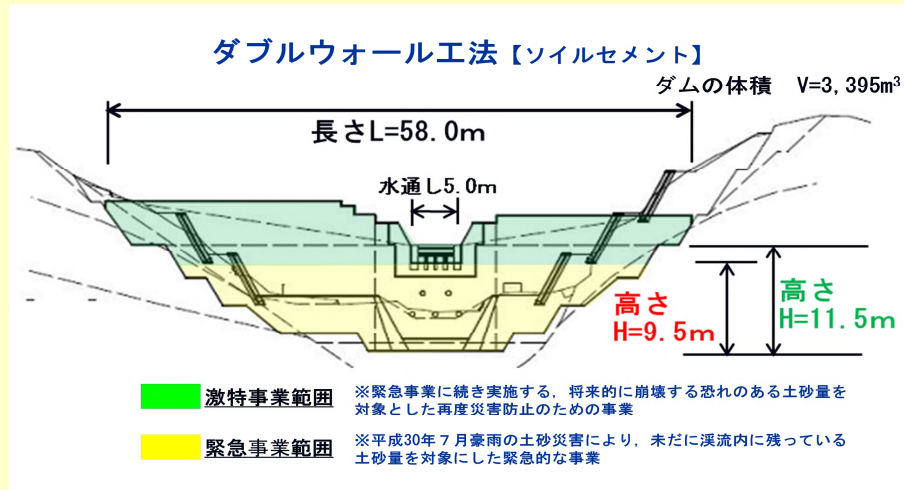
ダブルウォール工法【ソイルセメント】

ダムの体積　V=3,395m³

長さL=58.0m

水通し5.0m

高さ
H=9.5m

高さ
H=11.5m

激特事業範囲　※緊急事業に続き実施する，将来的に崩壊する恐れのある土砂量を対象とした再度災害防止のための事業

緊急事業範囲　※平成30年７月豪雨の土砂災害により，未だに渓流内に残っている土砂量を対象にした緊急的な事業